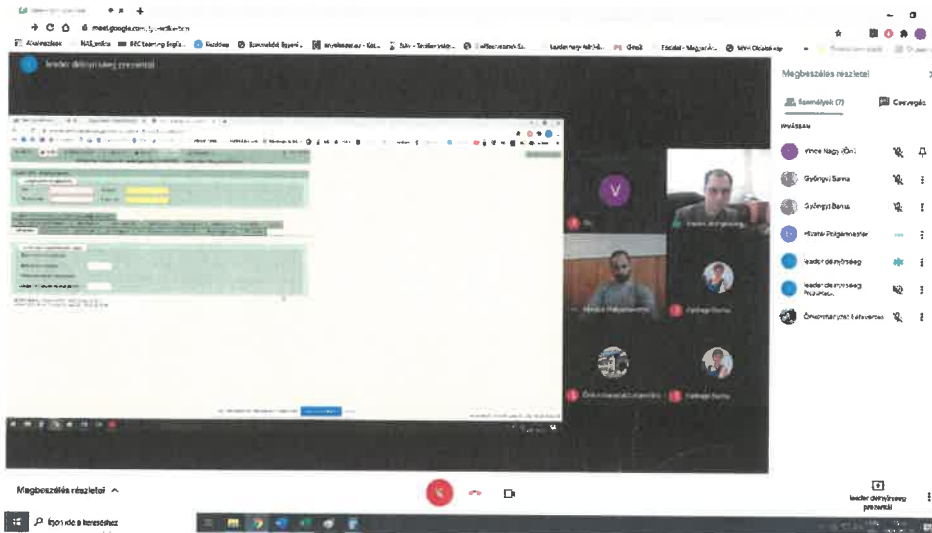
meet.google.com

Alkalmazások NAS_online BBC Learning Engli... Kezdőlap Szerveiből ilyent... Mobilszolgáltatás Kat... Tov... Gmail Facebook Magyarul...

leader dokumentum prezentál

Megbeszélés részletei

Személyek (7) Csevegés

Vince Nagy Dőni
Gyöngyi Sarna
Gyöngyi Sarna
Hivatal Polgármester
leader dokumentum
leader dokumentum Prezentáció
Önkormányzat Szabolcs

V

Megbeszélés részletei ^

leader dokumentum prezentál

Ide írjon a kereséshez